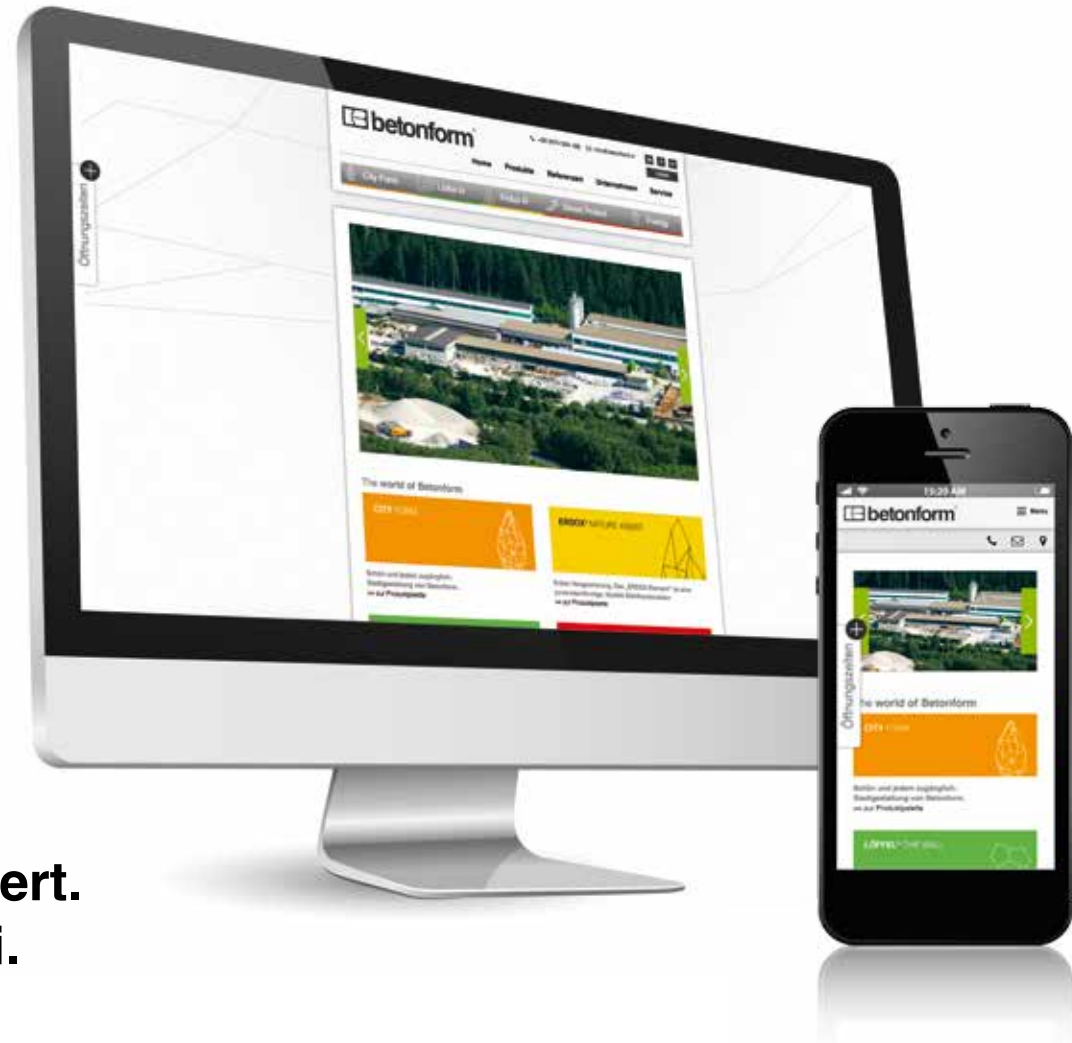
betonform

Home Produkte Referenzen Unternehmen Service

City Form Löffel Erdox Street Project Freiraum

Öffnungszeiten

The world of Betonform

CITY FORM

ERDOX NATURE ASSIST

ert.
i.

15:20 AM

betonform

Menu

Öffnungszeiten

The world of Betonform

CITY FORM

LÖFFEL

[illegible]